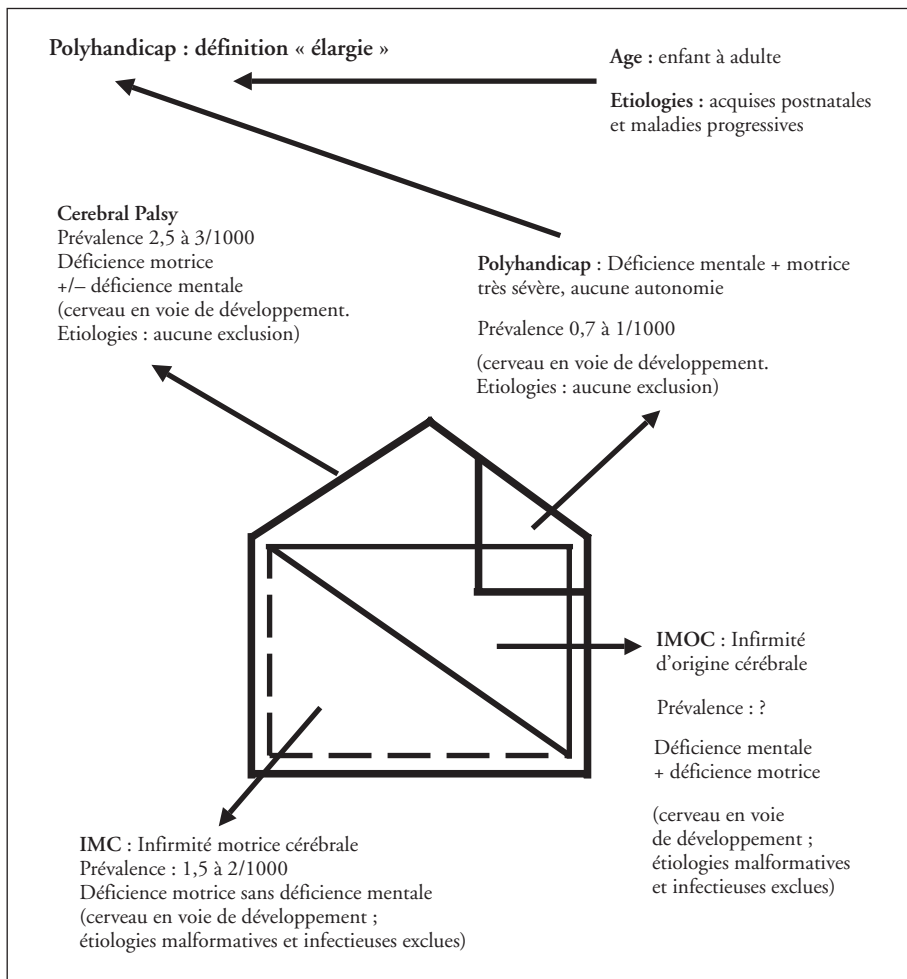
**Polyhandicap : définition « élargie »**

**Age :** enfant à adulte

**Etiologies :** acquises postnatales et maladies progressives

**Cerebral Palsy**
Prévalence 2,5 à 3/1000
Déficience motrice
+/– déficience mentale
(cerveau en voie de développement.
Etiologies : aucune exclusion)

**Polyhandicap** : Déficience mentale + motrice très sévère, aucune autonomie

Prévalence 0,7 à 1/1000

(cerveau en voie de développement.
Etiologies : aucune exclusion)

**IMOC** : Infirmité d'origine cérébrale

Prévalence : ?

Déficience mentale
+ déficience motrice

(cerveau en voie de développement ; étiologies malformatives et infectieuses exclues)

**IMC** : Infirmité motrice cérébrale
Prévalence : 1,5 à 2/1000
Déficience motrice sans déficience mentale
(cerveau en voie de développement ;
étiologies malformatives et infectieuses exclues)